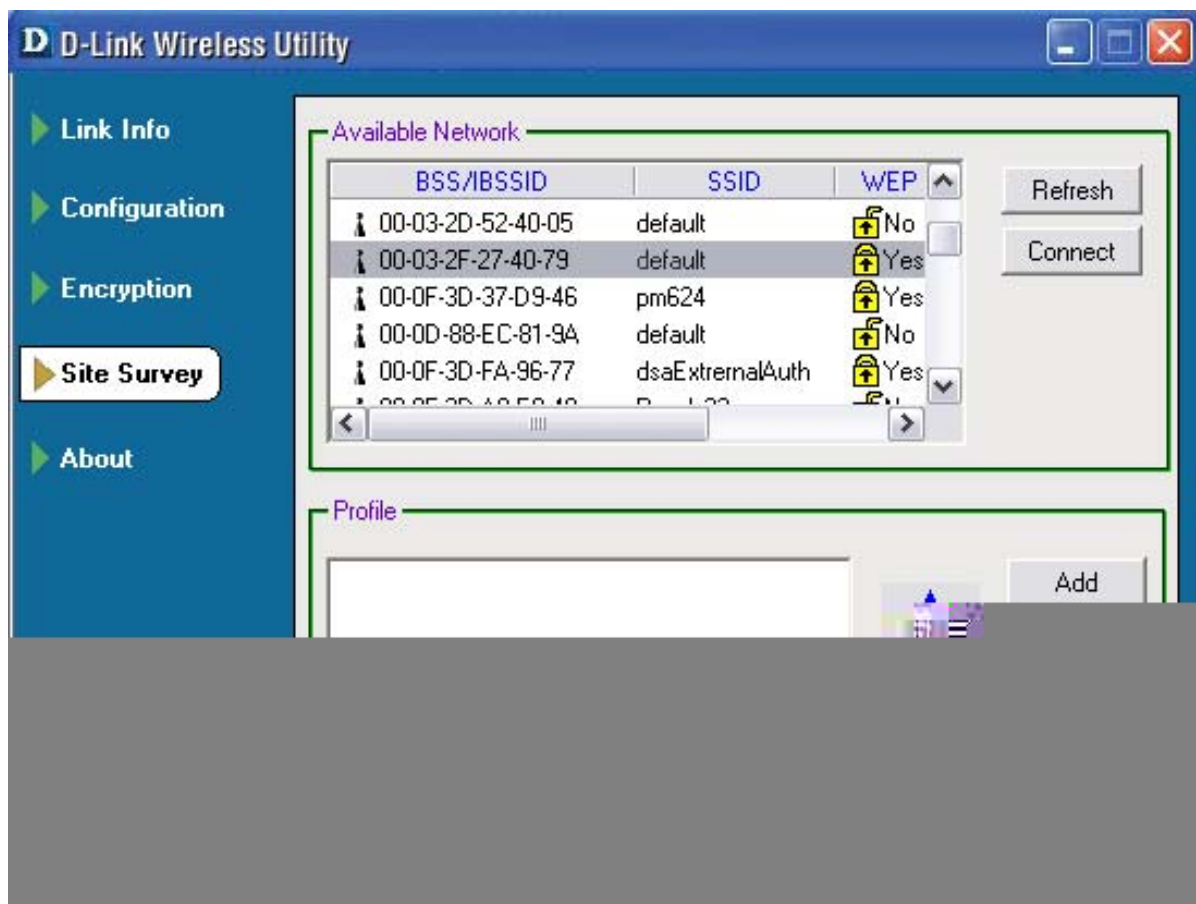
D D-Link Wireless Utility

Link Info
Configuration
Encryption
Site Survey
About

Available Network

| BSS/IBSSID | SSID | WEP |
|---|---|---|
| 00-03-2D-52-40-05 | default | No |
| 00-03-2F-27-40-79 | default | Yes |
| 00-0F-3D-37-D9-46 | pm624 | Yes |
| 00-0D-88-EC-81-9A | default | No |
| 00-0F-3D-FA-96-77 | dsaExtrernalAuth | Yes |
| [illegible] | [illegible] | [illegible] |

Refresh
Connect

Profile

Add